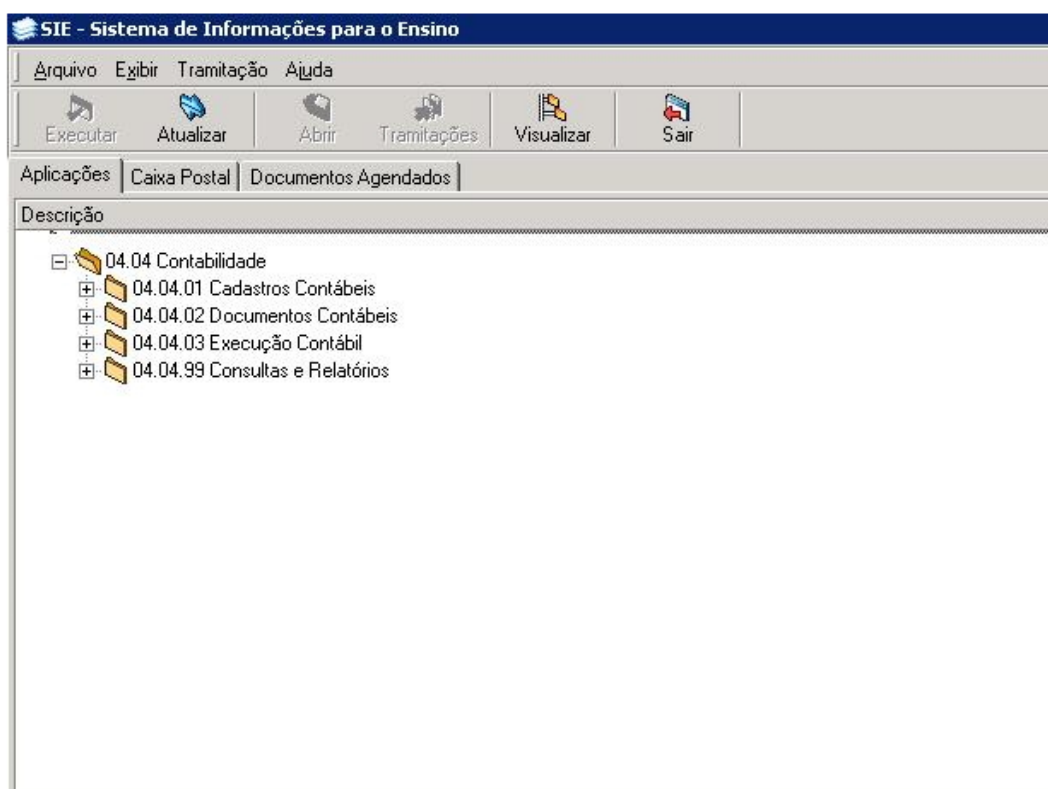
SIE - Sistema de Informações para o Ensino

Arquivo Exibir Tramitação Ajuda

Executar Atualizar Abrir Tramitações Visualizar Sair

Aplicações Caixa Postal Documentos Agendados

Descrição

04.04 Contabilidade
04.04.01 Cadastros Contábeis
04.04.02 Documentos Contábeis
04.04.03 Execução Contábil
04.04.99 Consultas e Relatórios